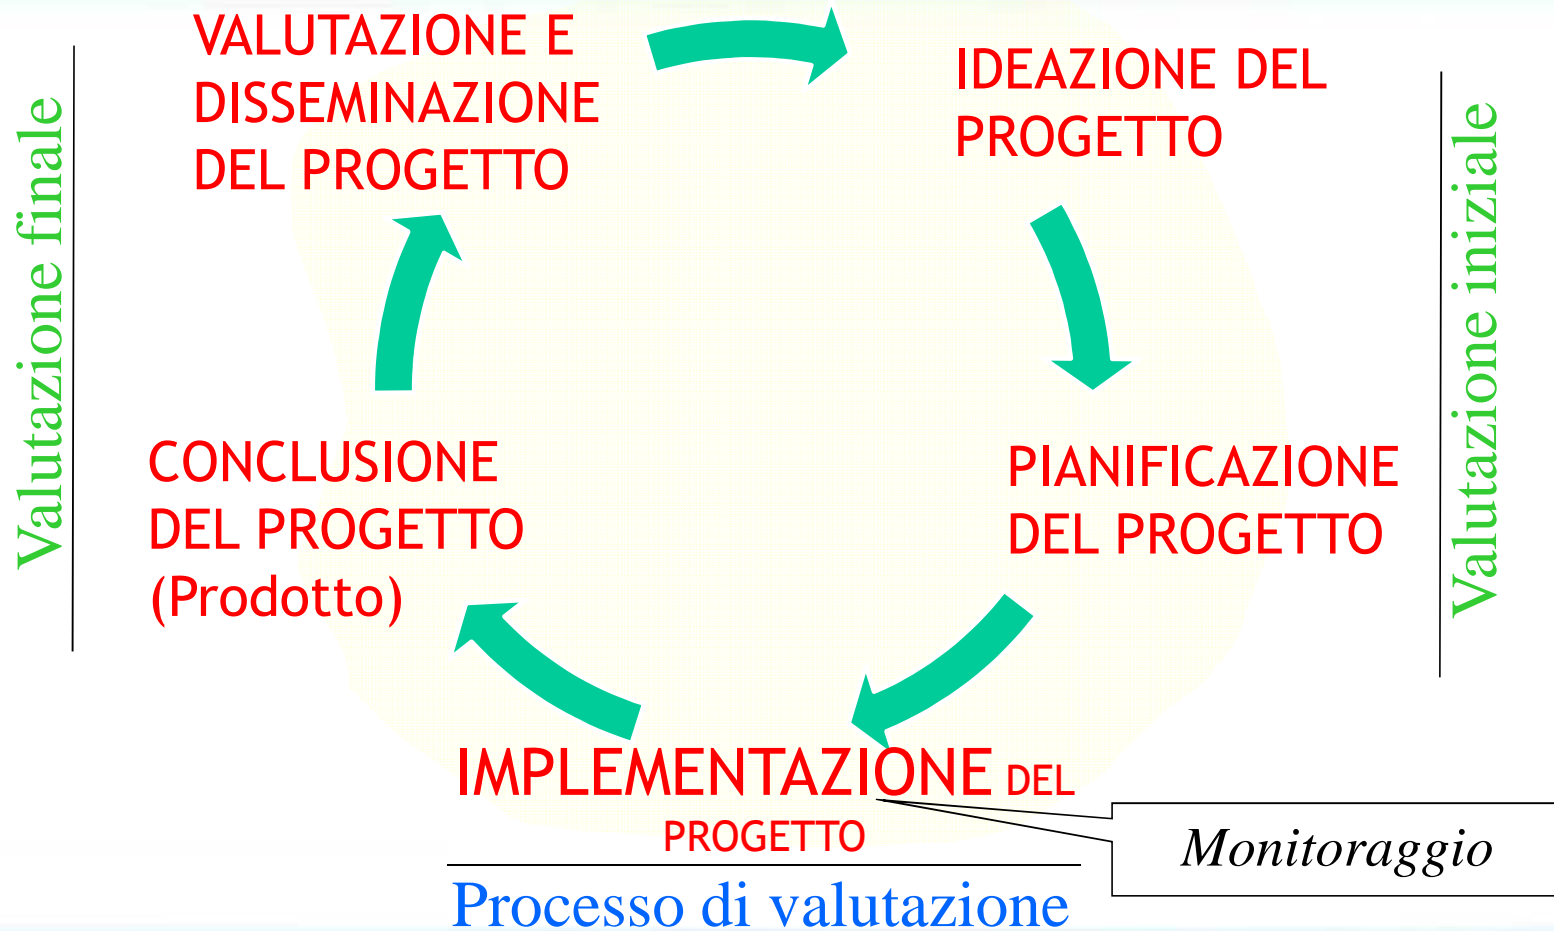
Valutazione finale

VALUTAZIONE E DISSEMINAZIONE DEL PROGETTO

IDEAZIONE DEL PROGETTO

Valutazione iniziale

PIANIFICAZIONE DEL PROGETTO

CONCLUSIONE DEL PROGETTO (Prodotto)

IMPLEMENTAZIONE DEL PROGETTO

Monitoraggio

Processo di valutazione